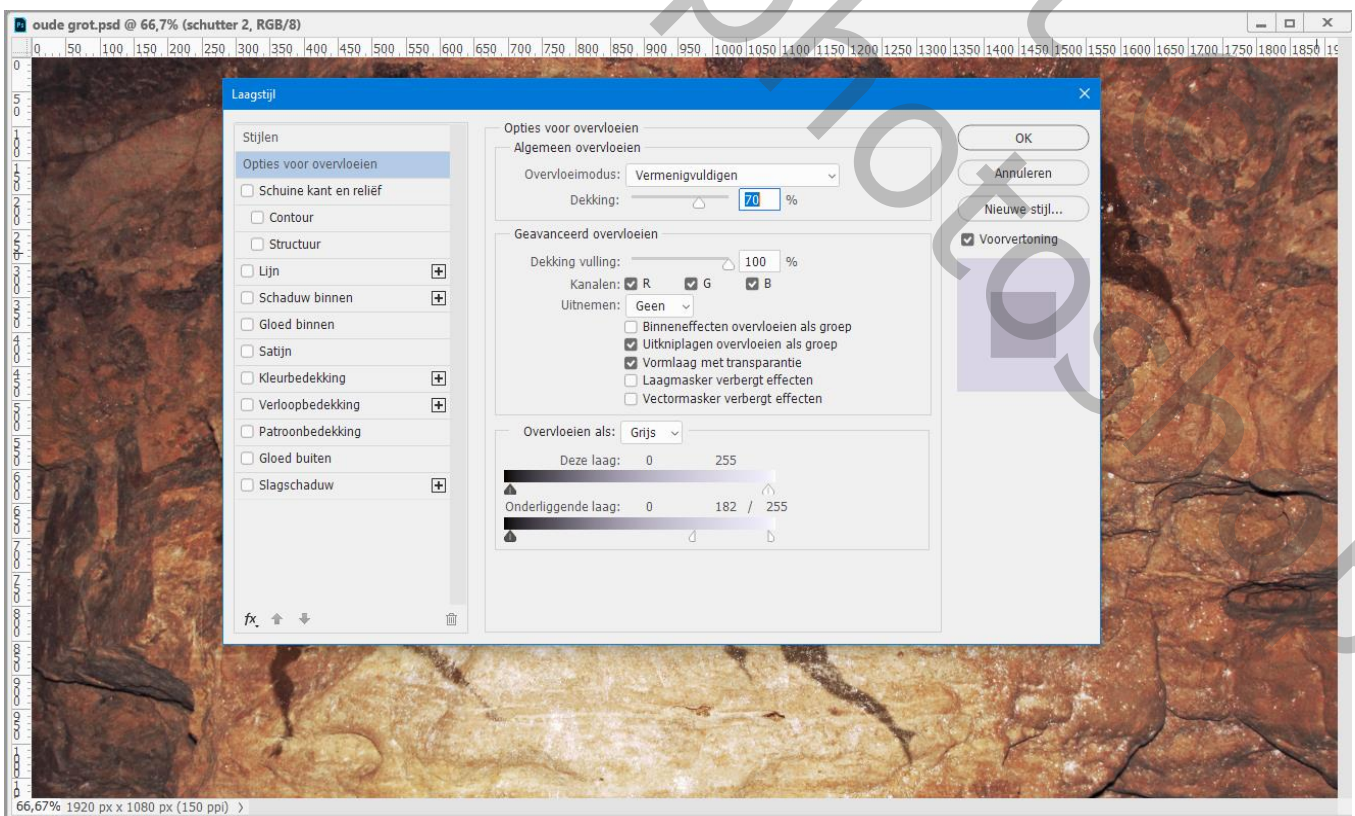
oude grot.psd @ 66,7% (schutter 2, RGB/8)

0 50 100 150 200 250 300 350 400 450 500 550 600 650 700 750 800 850 900 950 1000 1050 1100 1150 1200 1250 1300 1350 1400 1450 1500 1550 1600 1650 1700 1750 1800 1850

Laagstijl

Stijlen
Opties voor overvloeien
Schuine kant en reliëf
Contour
Structuur
Lijn
Schaduw binnen
Gloed binnen
Satijn
Kleurbedekking
Verloopbedekking
Patroonbedekking
Gloed buiten
Slagschaduw

fx

Opties voor overvloeien
Algemeen overvloeien
Overvloeimodus: Vermenigvuldigen
Dekking: 70 %

Geavanceerd overvloeien
Dekking vulling: 100 %
Kanalen: R G B
Uitnemen: Geen
Binneneffecten overvloeien als groep
Uitknipplagen overvloeien als groep
Vormlaag met transparantie
Laagmasker verbergt effecten
Vectormasker verbergt effecten

Overvloeien als: Grijs
Deze laag: 0 255
Onderliggende laag: 0 182 / 255

OK
Annuleren
Nieuwe stijl...
Voorvertoning

66,67% 1920 px x 1080 px (150 ppi)